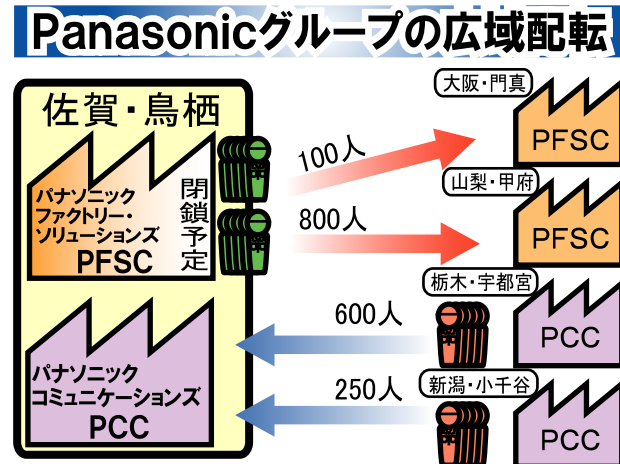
Panasonicグループの広域配転

佐賀・鳥栖

パナソニック
ファクトリー・
ソリューションズ
PFSC

閉鎖予定

パナソニック
コミュニケーションズ
PCC

100人

800人

600人

250人

大阪・門真
PFSC

山梨・甲府
PFSC

栃木・宇都宮
PCC

新潟・小千谷
PCC